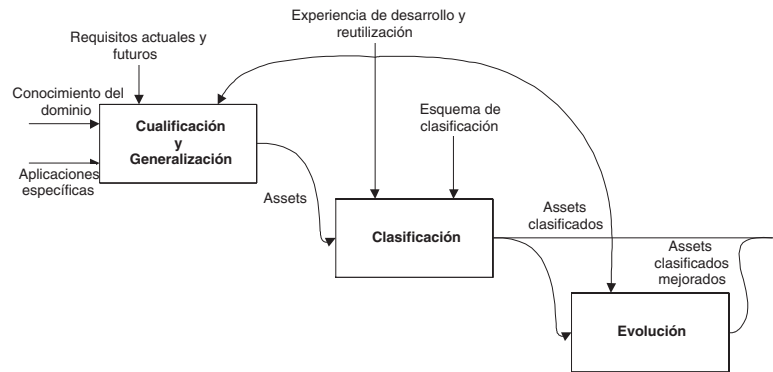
Experiencia de desarrollo y reutilización

Requisitos actuales y futuros

Conocimiento del dominio

Cualificación y Generalización

Aplicaciones específicas

Esquema de clasificación

Assets

Clasificación

Assets clasificados

Assets clasificados mejorados

Evolución